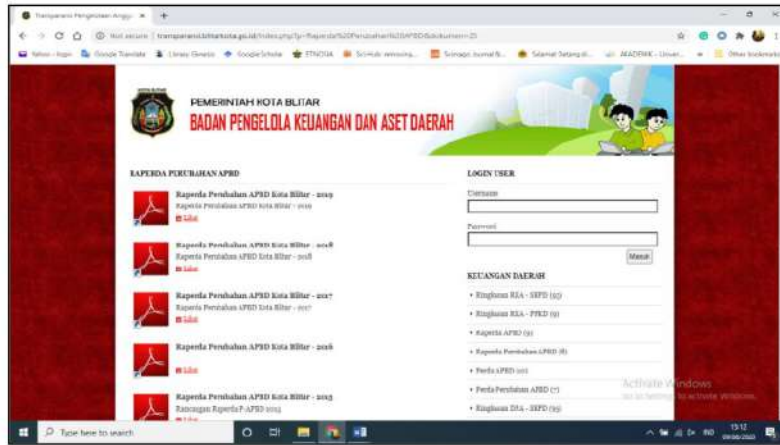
Transparansi Pengelolaan Anggr ×

Not secure | transparansi.blitarkota.go.id/index.php?p=Raperda%20Perubahan%20APBD&dokumen=3

Yahoo - login  Google Translate  Library Genesis  Google Scholar  ETNOVIA  Sci-Hub: removing...  Scimago Journal &...  Selamat Datang di...  AKADEMIK - Univer...  Other bookmarks

KOTA BLITAR

PEMERINTAH KOTA BLITAR
BADAN PENGELOLA KEUANGAN DAN ASET DAERAH

RAPERDA PERUBAHAN APBD

Raperda Perubahan APBD Kota Blitar - 2019
Raperda Perubahan APBD Kota Blitar - 2019
Lihat

Raperda Perubahan APBD Kota Blitar - 2018
Raperda Perubahan APBD Kota Blitar - 2018
Lihat

Raperda Perubahan APBD Kota Blitar - 2017
Raperda Perubahan APBD Kota Blitar - 2017
Lihat

Raperda Perubahan APBD Kota Blitar - 2016
Lihat

Raperda Perubahan APBD Kota Blitar - 2015
Rancangan Raperda P-APBD 2015

LOGIN USER
Username
Password
Masuk

KEUANGAN DAERAH
» Ringkasan RKA - SKPD (53)
» Ringkasan RKA - PPKD (9)
» Raperda APBD (9)
» Raperda Perubahan APBD (8)
» Perda APBD (10)
» Perda Perubahan APBD (7)
» Ringkasan DPA - SKPD (59)

Activate Windows
Go to Settings to activate Windows.

Type here to search

19:12
09/06/2020